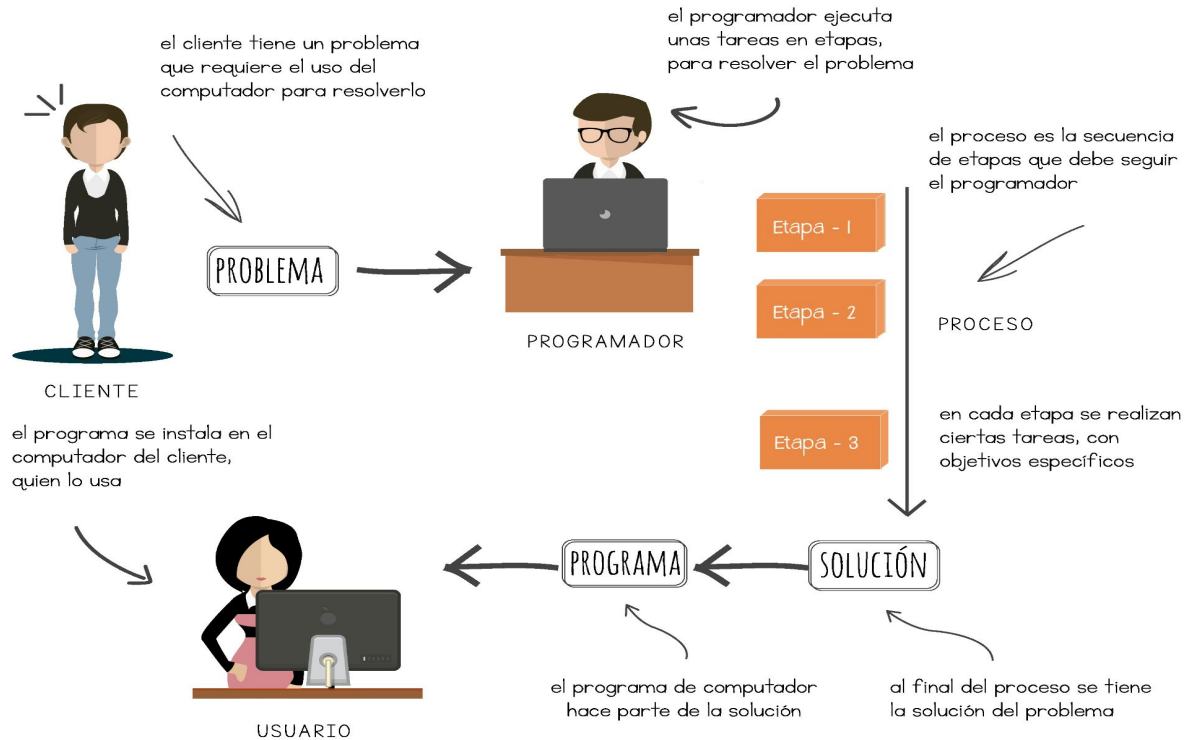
el cliente tiene un problema que requiere el uso del computador para resolverlo

el programador ejecuta unas tareas en etapas, para resolver el problema

el proceso es la secuencia de etapas que debe seguir el programador

PROBLEMA

Etapa - 1

Etapa - 2

PROCESO

PROGRAMADOR

CLIENTE

el programa se instala en el computador del cliente, quien lo usa

Etapa - 3

en cada etapa se realizan ciertas tareas, con objetivos específicos

PROGRAMA

SOLUCIÓN

el programa de computador hace parte de la solución

al final del proceso se tiene la solución del problema

USUARIO